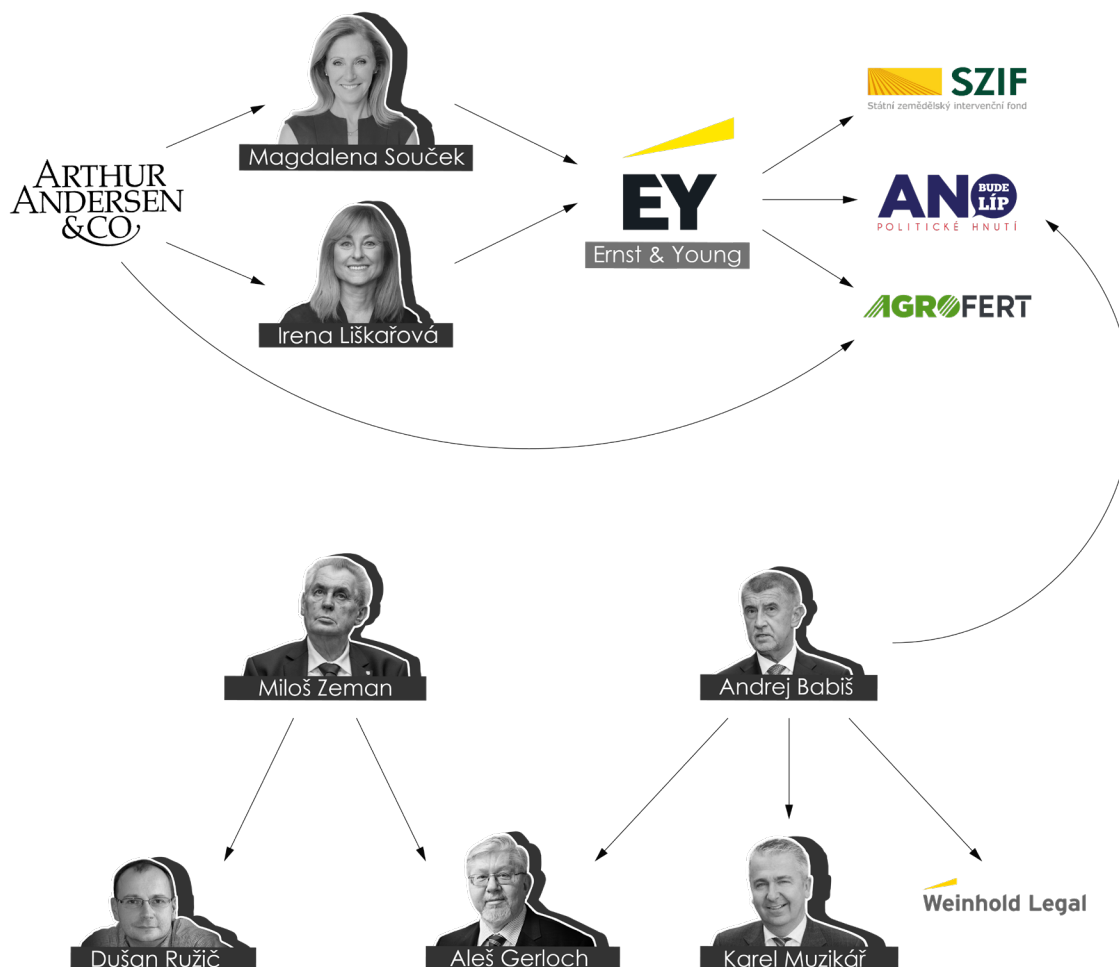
Magdalena Souček

SZIF
Státní zemědělský intervenční fond

ARTHUR ANDERSEN &CO.

EY
Ernst & Young

ANO BUDE LÍP
POLITICKÉ HNUTÍ

Irena Liškařová

AGROFERT

Miloš Zeman

Andrej Babiš

Dušan Ružič

Aleš Gerloch

Karel Muzikář

Weinhold Legal